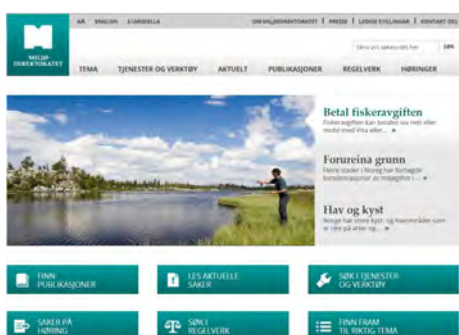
AA ENGLISH SÁMEGIELLA

OM MILJØDIREKTORATET | PRESSE | LEDIGE STILLINGAR | KONTAKT OSS

MILJØ-DIREKTORATET

Søk etc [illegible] SØK

TEMA TJENESTER OG VERKTØY AKTUELT PUBLIKASJONER REGELVERK HØRINGER

Betal fiskeravgiften
Fiskeravgiften kan betales via nett eller mobil med Vita eller... »

Forureina grunn
Fleire stader i Noreg har forlagde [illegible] ... »

Hav og kyst
Norge har store kyst- og havområder som er rike på arter og... »

FINN PUBLIKASJONER

LES AKTUELLE SAKER

SØK I TJENESTER OG VERKTØY

SAKER PÅ HØRING

SØK I REGELVERK

FINN FRAM TIL RIKTIG TEMA